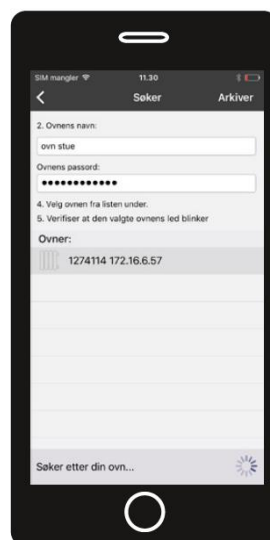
SIM mangler 11.30

Søker Arkiver

2. Ovnens navn:

ovn stue

Ovnens passord:

••••••••••••

4. Velg ovnen fra listen under.
5. Verifiser at den valgte ovnens led blinker

Ovner:

1274114 172.16.6.57

Søker etter din ovn...